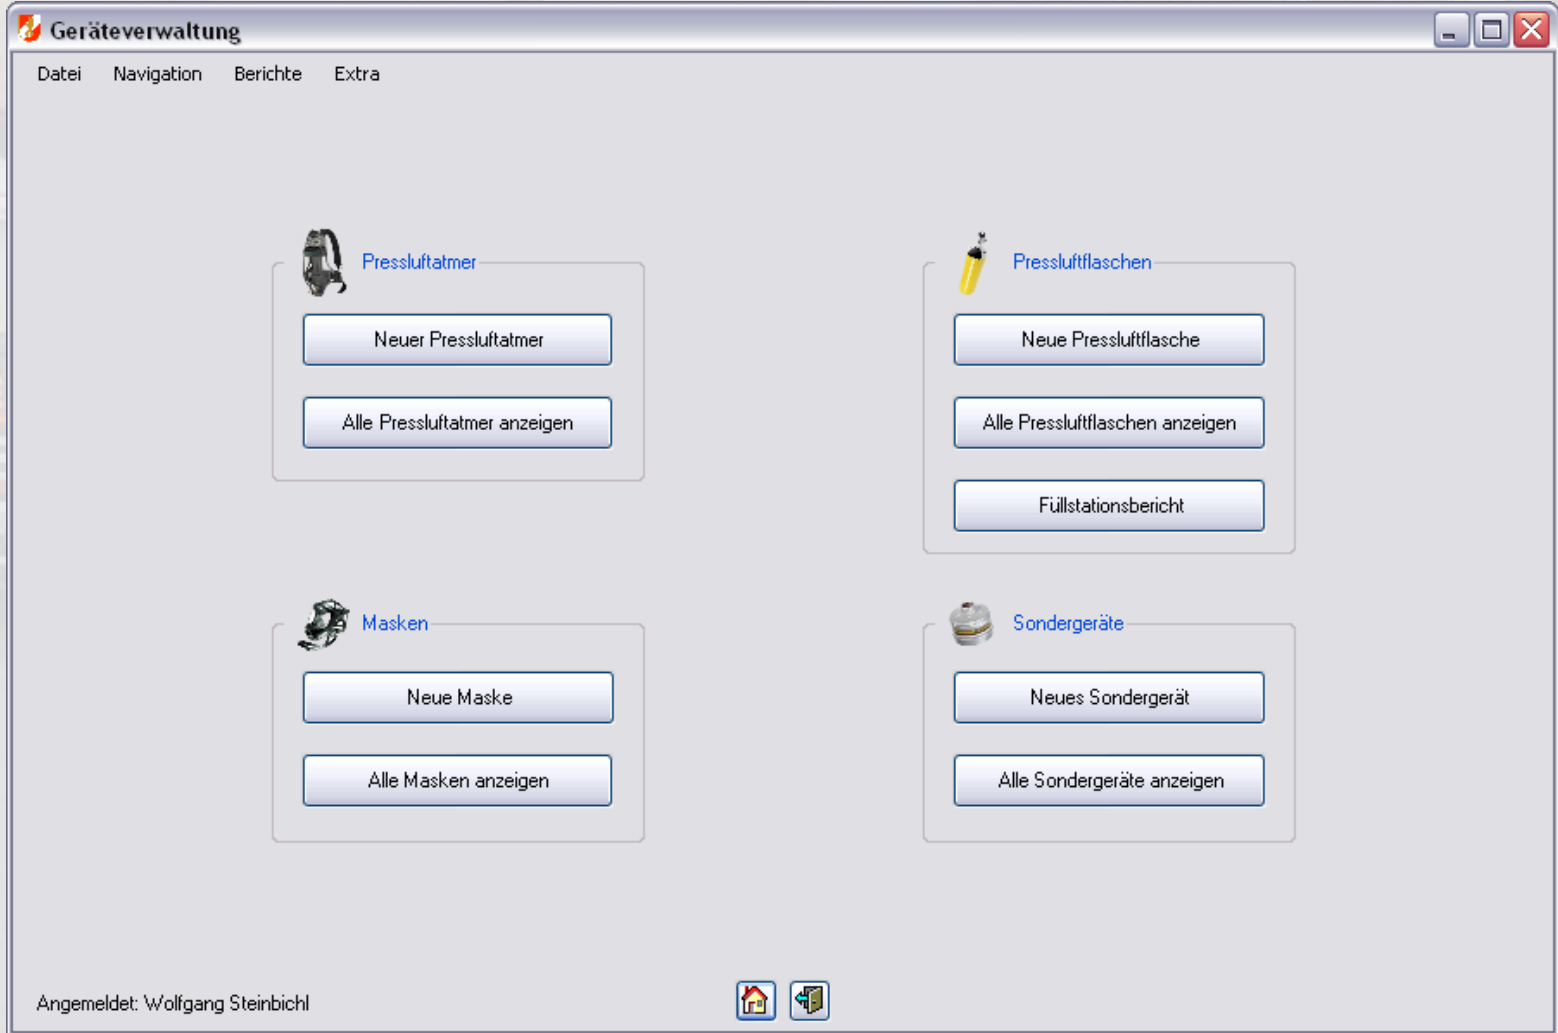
Geräteverwaltung

Datei Navigation Berichte Extra

Pressluftatmer

Neuer Pressluftatmer

Alle Pressluftatmer anzeigen

Pressluftflaschen

Neue Pressluftflasche

Alle Pressluftflaschen anzeigen

Füllstationsbericht

Masken

Neue Maske

Alle Masken anzeigen

Sondergeräte

Neues Sondergerät

Alle Sondergeräte anzeigen

Angemeldet: Wolfgang Steinbichl